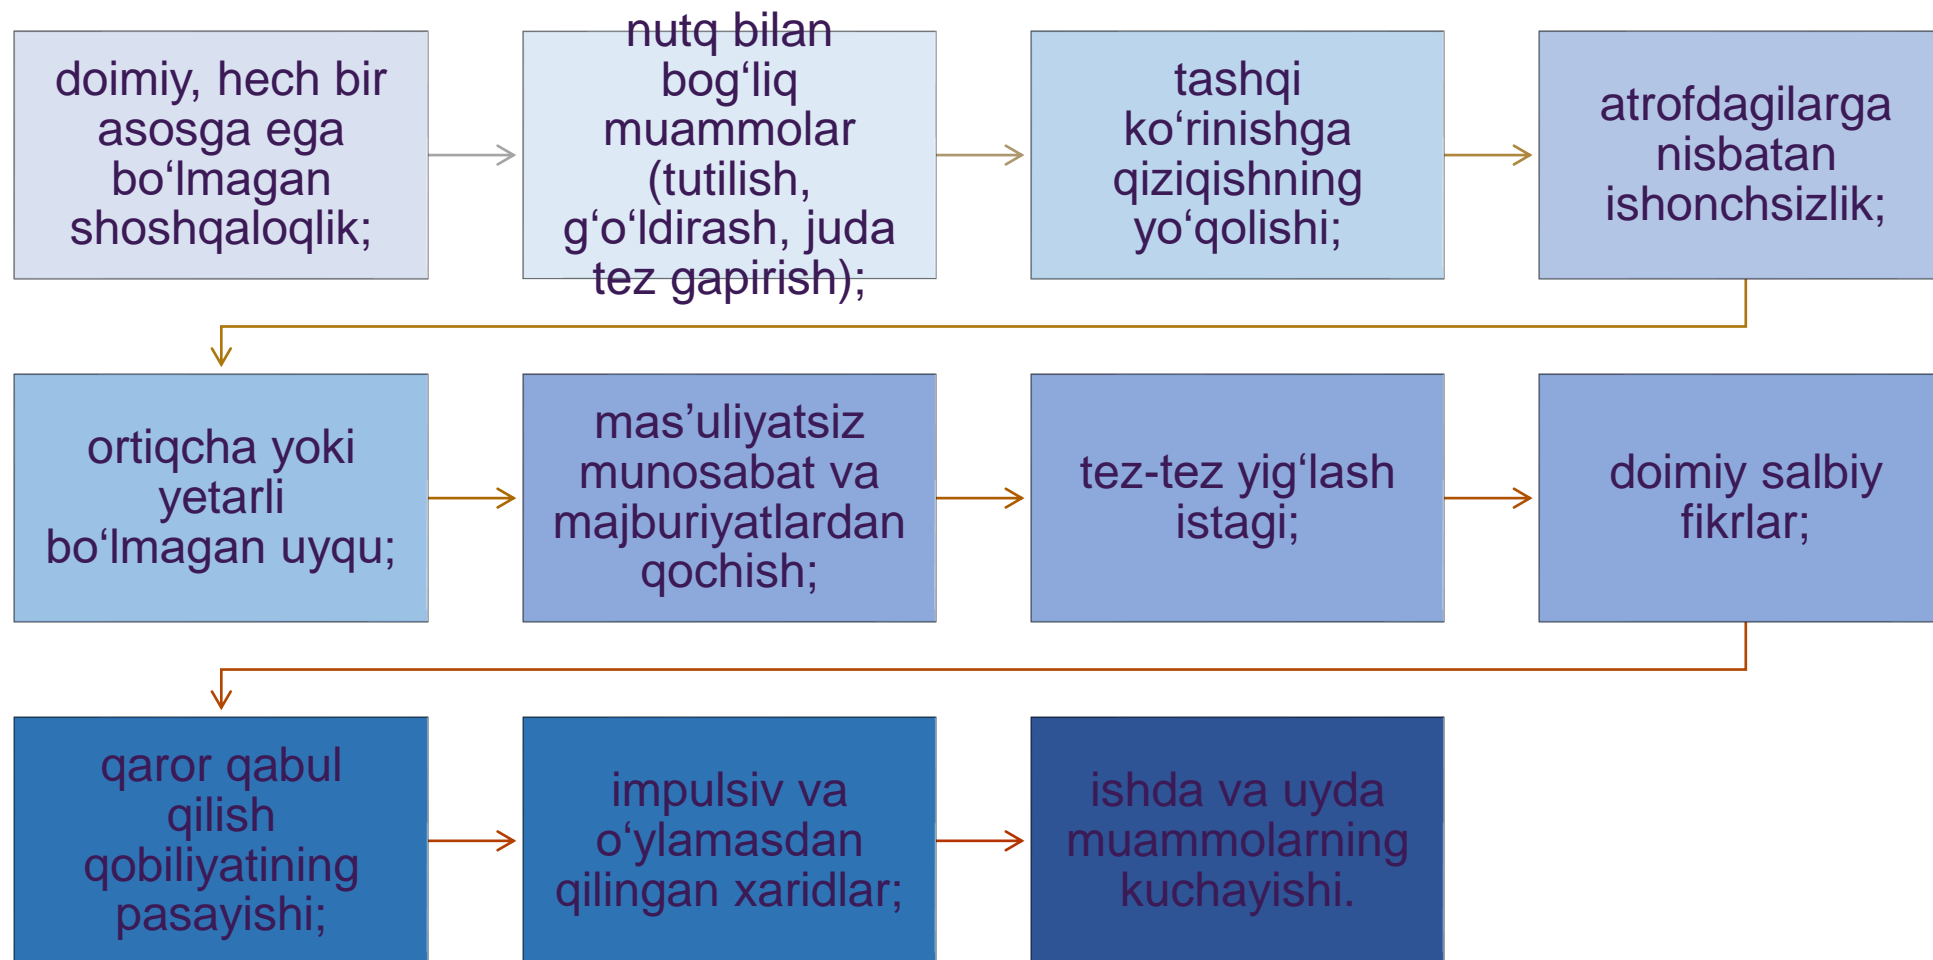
doimiy, hech bir asosga ega bo‘lmagan shoshqaloqlik;

nutq bilan bog‘liq muammolar (tutilish, g‘o‘ldirash, juda tez gapirish);

tashqi ko‘rinishga qiziqishning yo‘qolishi;

atrofdagilarga nisbatan ishonchsizlik;

ortiqcha yoki yetarli bo‘lmagan uyqu;

mas’uliyatsiz munosabat va majburiyatlardan qochish;

tez-tez yig‘lash istagi;

doimiy salbiy fikrlar;

qaror qabul qilish qobiliyatining pasayishi;

impulsiv va o‘ylamasdan qilingan xaridlar;

ishda va uyda muammolarning kuchayishi.